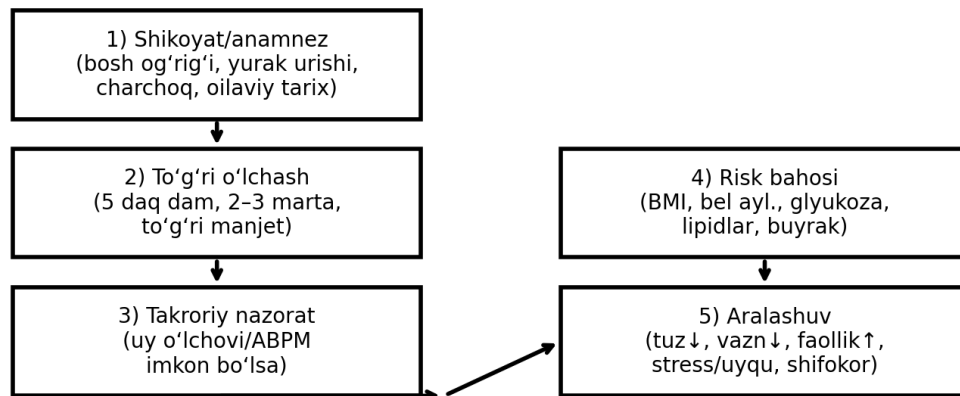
1) Shikoyat/anamnez
(bosh og‘rig‘i, yurak urishi, charchoq, oilaviy tarix)

2) To‘g‘ri o‘lchash
(5 daq dam, 2–3 marta, to‘g‘ri manjet)

3) Takroriy nazorat
(uy o‘lchovi/ABPM imkon bo‘lsa)

4) Risk bahosi
(BMI, bel ayl., glyukoza, lipidlar, buyrak)

5) Aralashuv
(tuz↓, vazn↓, faollik↑, stress/uyqu, shifokor)